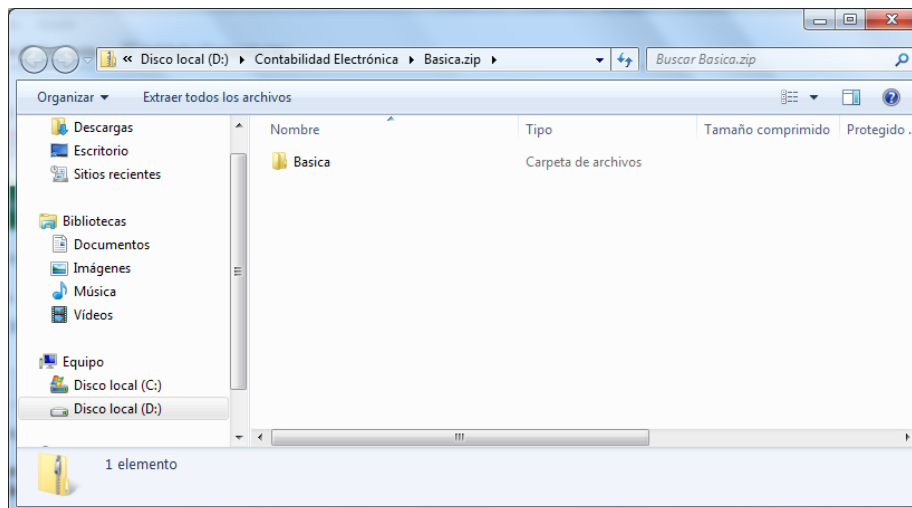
« Disco local (D:) ▸ Contabilidad Electrónica ▸ Basica.zip ▸

Buscar Basica.zip

Organizar ▾ Extraer todos los archivos

Descargas
Escritorio
Sitios recientes

Bibliotecas
Documentos
Imágenes
Música
Vídeos

Equipo
Disco local (C:)
Disco local (D:)

| Nombre | Tipo | Tamaño comprimido | Protegido . |
|---|---|---|---|
| Basica | Carpeta de archivos | | |

1 elemento